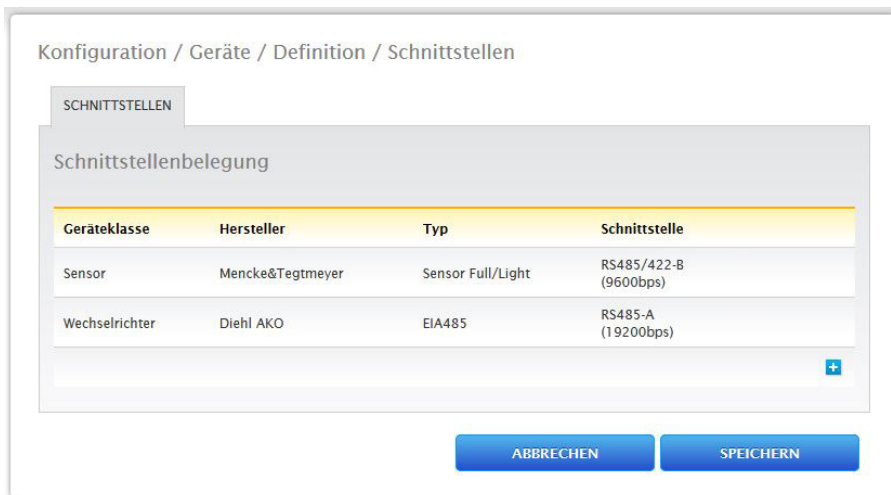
Konfiguration / Geräte / Definition / Schnittstellen

SCHNITTSTELLEN

Schnittstellenbelegung

| Geräteklasse | Hersteller | Typ | Schnittstelle |
|---|---|---|---|
| Sensor | Mencke&Tegtmeyer | Sensor Full/Light | RS485/422-B (9600bps) |
| Wechselrichter | Diehl AKO | EIA485 | RS485-A (19200bps) |

+

ABBRECHEN

SPEICHERN